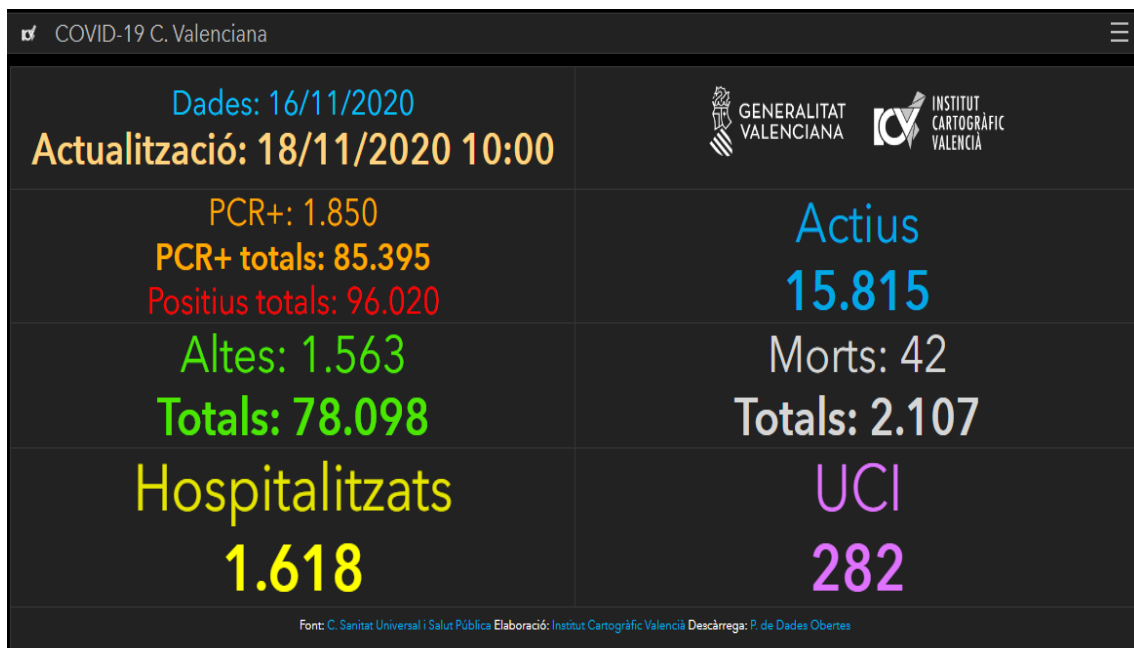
COVID-19 C. Valenciana

Dades: 16/11/2020
Actualització: 18/11/2020 10:00

GENERALITAT VALENCIANA
ICV INSTITUT CARTOGRÀFIC VALENCIÀ

PCR+: 1.850
PCR+ totals: 85.395
Positius totals: 96.020

Actius
15.815

Altes: 1.563
Totals: 78.098

Morts: 42
Totals: 2.107

Hospitalitzats
1.618

UCI
282

Font: C. Sanitat Universal i Salut Pública Elaboració: Institut Cartogràfic València Descàrrega: P. de Dades Obertes